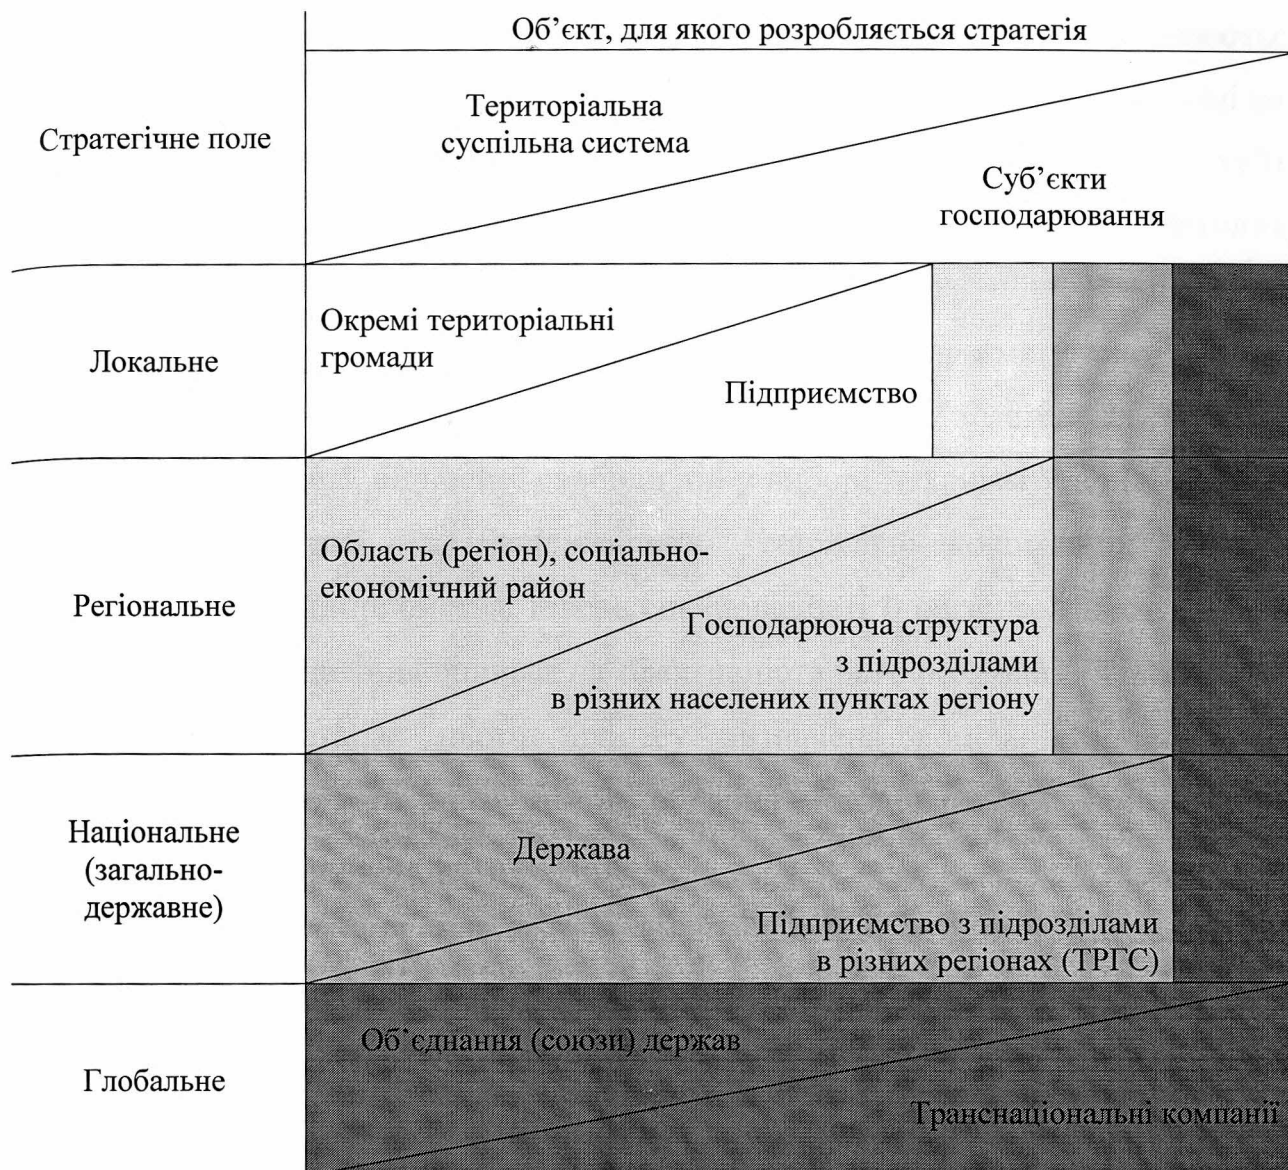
Об'єкт, для якого розробляється стратегія

Стратегічне поле

Територіальна суспільна система

Суб'єкти господарювання

Локальне

Окремі територіальні громади

Підприємство

Регіональне

Область (регіон), соціально-економічний район

Господарююча структура з підрозділами в різних населених пунктах регіону

Національне (загально-державне)

Держава

Підприємство з підрозділами в різних регіонах (ТРГС)

Глобальне

Об'єднання (союзи) держав

Транснаціональні компанії